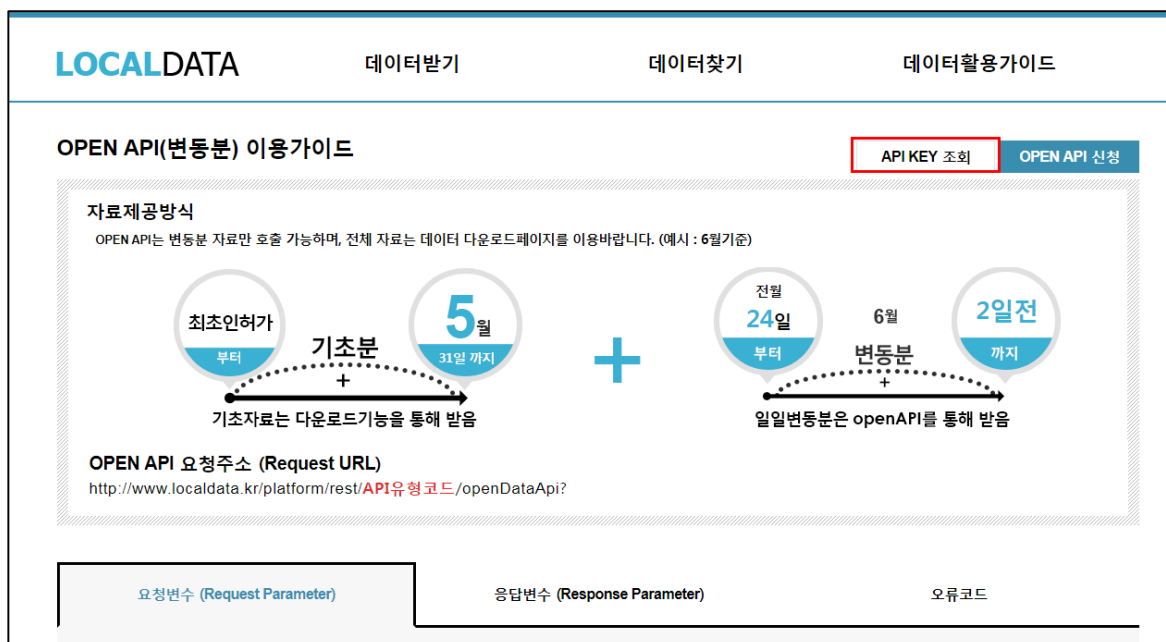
LOCALDATA

데이터받기

데이터찾기

데이터활용가이드

OPEN API(변동분) 이용가이드

API KEY 조회

OPEN API 신청

자료제공방식

OPEN API는 변동분 자료만 호출 가능하며, 전체 자료는 데이터 다운로드페이지를 이용바랍니다. (예시 : 6월기준)

최초인허가

부터

기초분

+

5월

31일 까지

기초자료는 다운로드기능을 통해 받음

+

전월

24일

부터

6월

변동분

+

2일전

까지

일일변동분은 openAPI를 통해 받음

OPEN API 요청주소 (Request URL)

http://www.localdata.kr/platform/rest/API유형코드/openDataApi?

요청변수 (Request Parameter)

응답변수 (Response Parameter)

오류코드